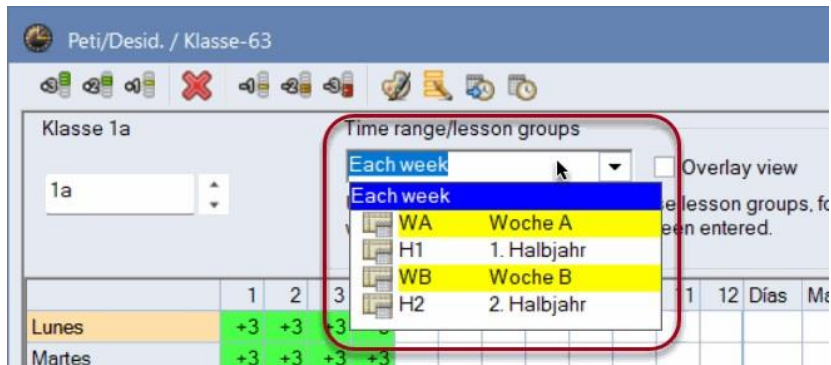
Peti/Desid. / Klasse-63

Klasse 1a

1a

Time range/lesson groups

Each week

Overlay view

Each week

WA Woche A

H1 1. Halbjahr

WB Woche B

H2 2. Halbjahr

e lesson groups, fo

een entered.

| 1 | 2 | 3 | | 11 | 12 | Días | Ma |
|---|---|---|---|---|---|---|---|
| Lunes | +3 | +3 | +3 | +3 | | | |
| Martes | +3 | +3 | +3 | +3 | | | |